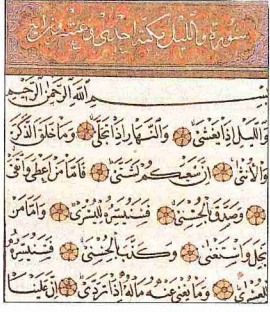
سُورَةُ وَاللَّيْلِ مَكِّيَّةٌ إِحْدَى وَعِشْرُونَ آيَةً

بِسْمِ اللَّهِ الرَّحْمَٰنِ الرَّحِيمِ

وَاللَّيْلِ إِذَا يَغْشَىٰ ۝ وَالنَّهَارِ إِذَا تَجَلَّىٰ ۝ وَمَا خَلَقَ الذَّكَرَ وَالْأُنثَىٰ ۝ إِنَّ سَعْيَكُمْ لَشَتَّىٰ ۝ فَأَمَّا مَنْ أَعْطَىٰ وَاتَّقَىٰ ۝ وَصَدَّقَ بِالْحُسْنَىٰ ۝ فَسَنُيَسِّرُهُ لِلْيُسْرَىٰ ۝ وَأَمَّا مَن بَخِلَ وَاسْتَغْنَىٰ ۝ وَكَذَّبَ بِالْحُسْنَىٰ ۝ فَسَنُيَسِّرُهُ لِلْعُسْرَىٰ ۝ وَمَا يُغْنِي عَنْهُ مَالُهُ إِذَا تَرَدَّىٰ ۝ إِنَّ عَلَيْنَا